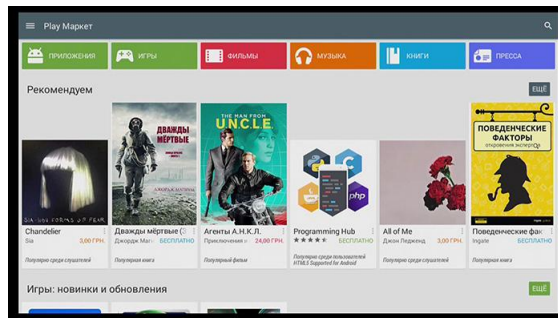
Play Маркет

ПРИЛОЖЕНИЯ
ИГРЫ
ФИЛЬМЫ
МУЗЫКА
КНИГИ
ПРЕССА

Рекомендуем
ЕЩЁ

SIA 1000 FORMS OF FEAR
Chandelier
Sia
3,00 ГРН.
Популярно среди слушателей

ДВАЖДЫ МЁРТВЫЕ
Дважды мёртвые (
Джордж Ма
БЕСПЛАТНО
Популярная книга

THE MAN FROM U.N.C.L.E.
Агенты А.Н.К.Л.
Приключения и
24,00 ГРН.
Популярные фильмы

php
Programming Hub
★★★★
БЕСПЛАТНО
Популярно среди пользователей HTML5 Supported for Android

All of Me
Джон Ледженд
3,00 ГРН.
Популярно среди слушателей

ПОВЕДЕНЧЕСКИЕ ФАКТОРЫ откровения эксперта
Поведенческие фак
Isgate
БЕСПЛАТНО
Популярная книга

Игры: новинки и обновления
ЕЩЁ